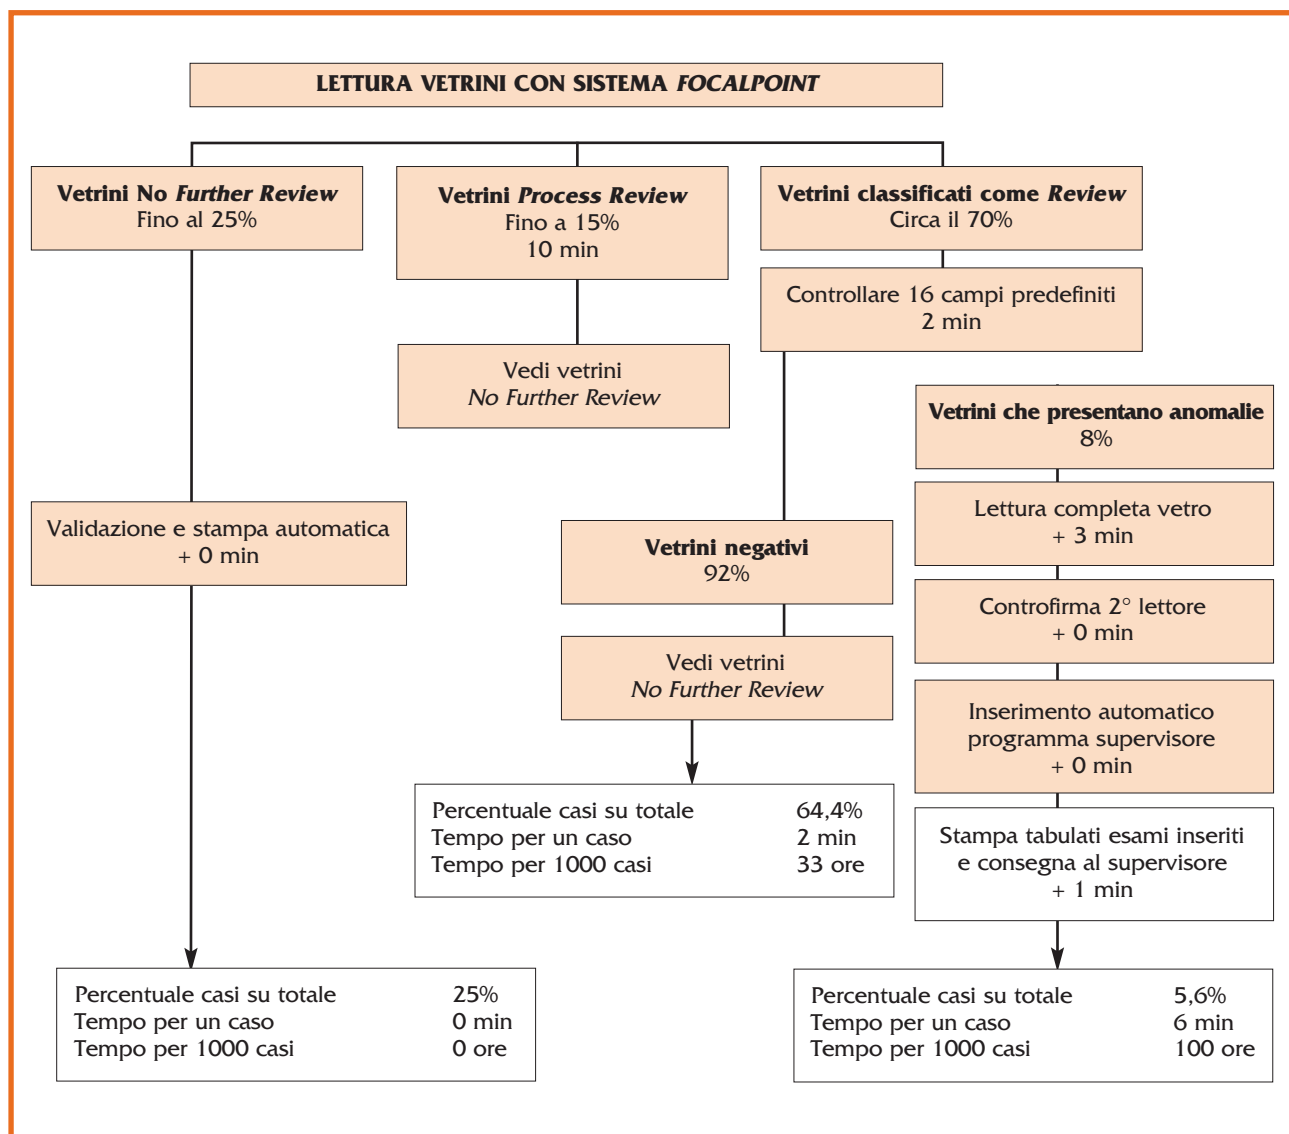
LETTURA VETRINI CON SISTEMA *FOCALPOINT*

**Vetrini No *Further Review***
Fino al 25%

**Vetrini *Process Review***
Fino a 15%
10 min

**Vetrini classificati come *Review***
Circa il 70%

Controllare 16 campi predefiniti
2 min

Vedi vetrini
*No Further Review*

**Vetrini che presentano anomalie**
8%

Lettura completa vetro
+ 3 min

Validazione e stampa automatica
+ 0 min

**Vetrini negativi**
92%

Controfirma 2° lettore
+ 0 min

Vedi vetrini
*No Further Review*

Inserimento automatico
programma supervisore
+ 0 min

| | |
|---|---|
| Percentuale casi su totale | 64,4% |
| Tempo per un caso | 2 min |
| Tempo per 1000 casi | 33 ore |

Stampa tabulati esami inseriti
e consegna al supervisore
+ 1 min

| | |
|---|---|
| Percentuale casi su totale | 25% |
| Tempo per un caso | 0 min |
| Tempo per 1000 casi | 0 ore |

| | |
|---|---|
| Percentuale casi su totale | 5,6% |
| Tempo per un caso | 6 min |
| Tempo per 1000 casi | 100 ore |